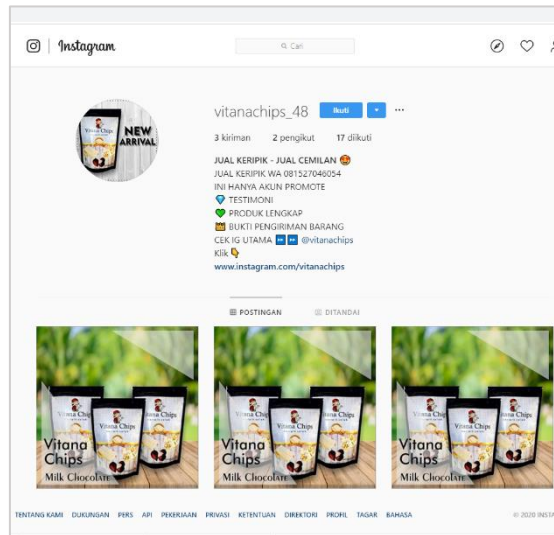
Instagram

Cari

vitanachips_48 Ikuti ···

3 kiriman 2 pengikut 17 diikuti

JUAL KERIPIK - JUAL CEMILAN 😍
JUAL KERIPIK WA 081527046054
INI HANYA AKUN PROMOTE
💎 TESTIMONI
💚 PRODUK LENGKAP
📅 BUKTI PENGIRIMAN BARANG
CEK IG UTAMA ➡➡ @vitanachips
Klik 👇
www.instagram.com/vitanachips

NEW ARRIVAL

POSTINGAN DITANDAI

Vitana Chips Milk Chocolate

Vitana Chips Milk Chocolate

Vitana Chips Milk Chocolate

TENTANG KAMI DUKUNGAN PERS API PEKERJAAN PRIVASI KETENTUAN DIREKTORI PROFIL TAGAR BAHASA © 2020 INSTA